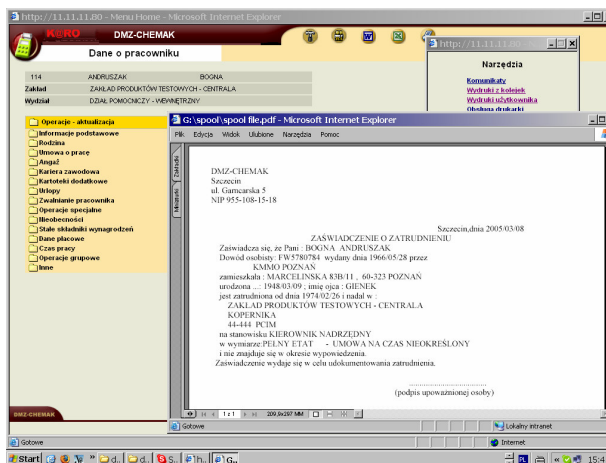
http://11.11.11.80 - Menu Home - Microsoft Internet Explorer

KERO

DMZ-CHEMAK

Dane o pracowniku

http://11.11.11.80

Narzędzia

Komunikaty
Wydruki z kolejek
Wydruki użytkownika
Obsługa drukarki

114 ANDRUSZAK BOGNA
Zakład ZAKŁAD PRODUKTÓW TESTOWYCH - CENTRALA
Wydział DZIAŁ POMOCNICZY - WEWNĘTRZNY

Operacje - aktualizacja
Informacje podstawowe
Rodzina
Umowa o pracę
Angaż
Kariera zawodowa
Kartoteki dodatkowe
Urlopy
Zwalnianie pracownika
Operacje specjalne
Nieobecności
Stałe składniki wynagrodzeń
Dane płacowe
Czas pracy
Operacje grupowe
Inne

DMZ-CHEMAK

G:\spool\spool file.pdf - Microsoft Internet Explorer

Plik Edycja Widok Ulubione Narzędzia Pomoc

Zakładki
Miniatury

DMZ-CHEMAK
Szczecin
ul. Garncarska 5
NIP 955-108-15-18

Szczecin,dnia 2005/03/08

ZAŚWIADCZENIE O ZATRUDNIENIU

Zaświadcza się, że Pani : BOGNA ANDRUSZAK
Dowód osobisty: FW5780784 wydany dnia 1966/05/28 przez
KMMO POZNAŃ
zamieszkała : MARCELINSKA 83B/11 , 60-323 POZNAŃ
urodzona ...: 1948/03/09 ; imię ojca : GIENEK
jest zatrudniona od dnia 1974/02/26 i nadal w :
ZAKŁAD PRODUKTÓW TESTOWYCH - CENTRALA
KOPERNIKA
44-444 PCIM
na stanowisku KIEROWNIK NADRZĘDNY
w wymiarze:PEŁNY ETAT - UMOWA NA CZAS NIEOKREŚLONY
i nie znajduje się w okresie wypowiedzenia.
Zaświadczenie wydaje się w celu udokumentowania zatrudnienia.

........................................
(podpis upoważnionej osoby)

1 z 1 209,9x297 mm

Gotowe
Lokalny intranet

Gotowe
Internet

Start d... d... S... h... G... 15:4